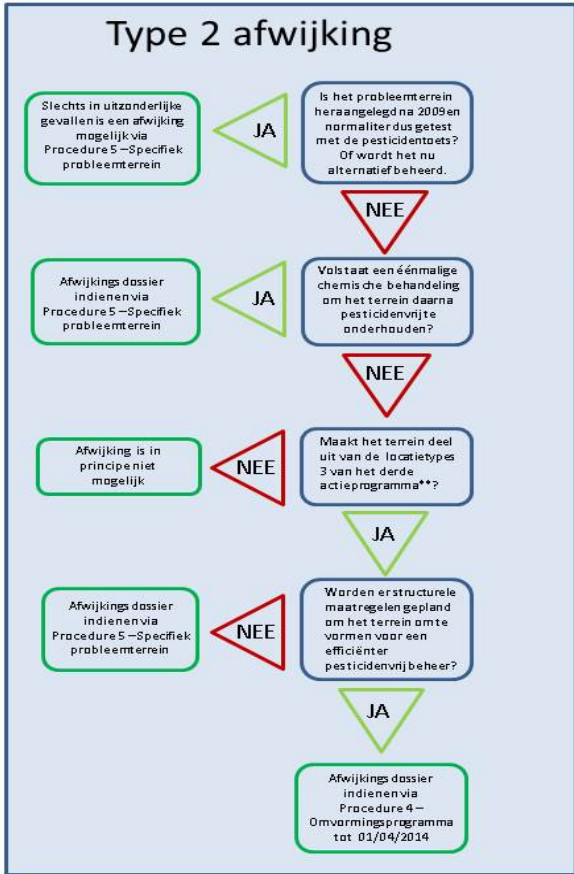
Type 2 afwijking

Is het probleemterrein heraangelegd na 2009 en normaliter dus getest met de pesticidentoets? Of wordt het nu alternatief beheerd.

JA

Slechts in uitzonderlijke gevallen is een afwijking mogelijk via Procedure 5 – Specifiek probleemterrein

NEE

Volstaat een éénmalige chemische behandeling om het terrein daarna pesticidenvrij te onderhouden?

JA

Afwijkingsdossier indienen via Procedure 5 – Specifiek probleemterrein

NEE

Maakt het terrein deel uit van de locatietypes 3 van het derde actieprogramma**?

NEE

Afwijking is in principe niet mogelijk

JA

Worden er structurele maatregelen gepland om het terrein om te vormen voor een efficiënter pesticidenvrij beheer?

NEE

Afwijkingsdossier indienen via Procedure 5 – Specifiek probleemterrein

JA

Afwijkingsdossier indienen via Procedure 4 – Omvormingsprogramma tot 01/04/2014